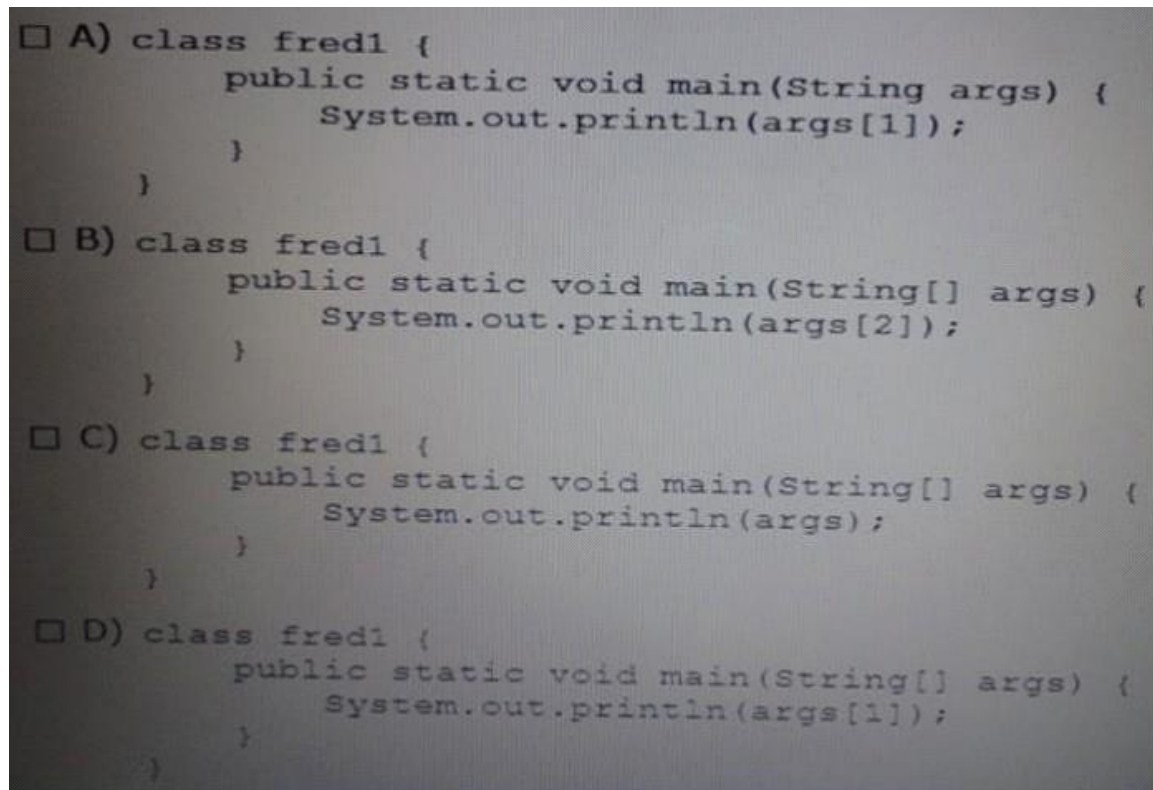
☐ A) class fred1 {
public static void main(String args) {
System.out.println(args[1]);
}
}

☐ B) class fred1 {
public static void main(String[] args) {
System.out.println(args[2]);
}
}

☐ C) class fred1 {
public static void main(String[] args) {
System.out.println(args);
}
}

☐ D) class fred1 {
public static void main(String[] args) {
System.out.println(args[1]);
}
}